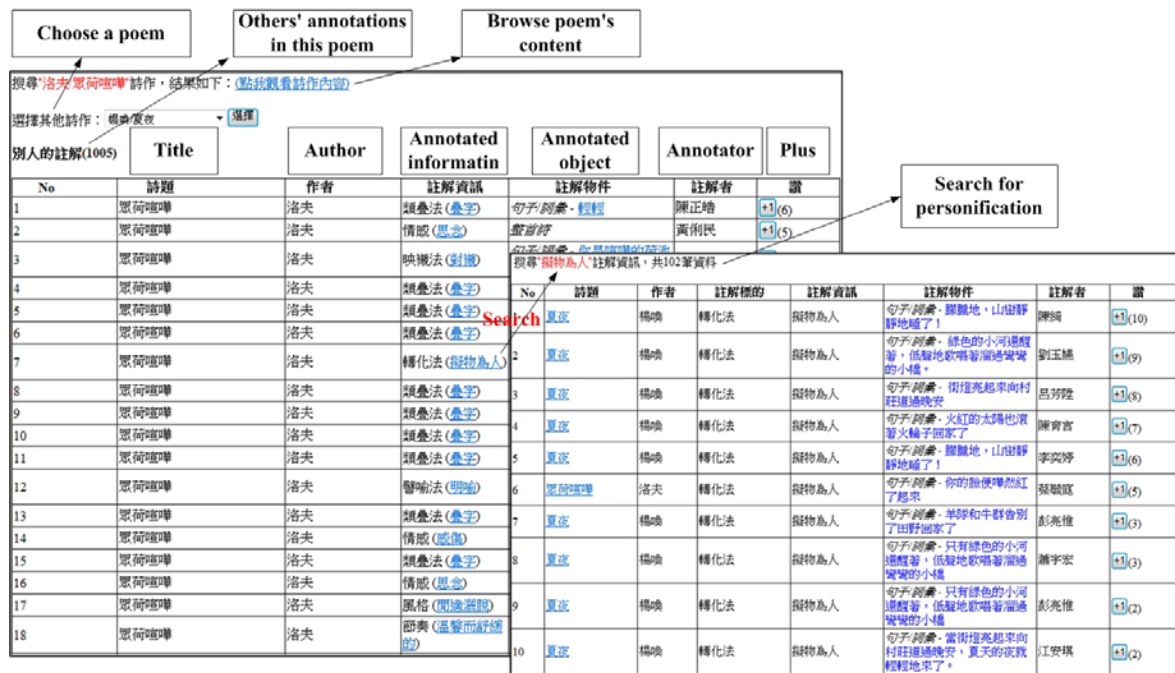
Choose a poem

Others' annotations in this poem

Browse poem's content

搜尋"洛夫 眾荷喧嘩"詩作，結果如下：(點我觀看詩作內容)

選擇其他詩作：楊喚/夏夜 選擇

別人的註解(1005)

Title

Author

Annotated informatin

Annotated object

Annotator

Plus

| No | 詩題 | 作者 | 註解資訊 | 註解物件 | 註解者 | 讚 |
|---|---|---|---|---|---|---|
| 1 | 眾荷喧嘩 | 洛夫 | 類疊法 (疊字) | 句子/詞彙 - 輕輕 | 陳正皓 | +1(6) |
| 2 | 眾荷喧嘩 | 洛夫 | 情感 (思念) | 整首詩 | 黃俐民 | +1(5) |
| 3 | 眾荷喧嘩 | 洛夫 | 映襯法 (對襯) | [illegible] | | |
| 4 | 眾荷喧嘩 | 洛夫 | 類疊法 (疊字) | | | |
| 5 | 眾荷喧嘩 | 洛夫 | 類疊法 (疊字) | | | |
| 6 | 眾荷喧嘩 | 洛夫 | 類疊法 (疊字) | | | |
| 7 | 眾荷喧嘩 | 洛夫 | 轉化法 (擬物為人) | | | |
| 8 | 眾荷喧嘩 | 洛夫 | 類疊法 (疊字) | | | |
| 9 | 眾荷喧嘩 | 洛夫 | 類疊法 (疊字) | | | |
| 10 | 眾荷喧嘩 | 洛夫 | 類疊法 (疊字) | | | |
| 11 | 眾荷喧嘩 | 洛夫 | 類疊法 (疊字) | | | |
| 12 | 眾荷喧嘩 | 洛夫 | 譬喻法 (明喻) | | | |
| 13 | 眾荷喧嘩 | 洛夫 | 類疊法 (疊字) | | | |
| 14 | 眾荷喧嘩 | 洛夫 | 情感 (感傷) | | | |
| 15 | 眾荷喧嘩 | 洛夫 | 類疊法 (疊字) | | | |
| 16 | 眾荷喧嘩 | 洛夫 | 情感 (思念) | | | |
| 17 | 眾荷喧嘩 | 洛夫 | 風格 (閒適瀟脫) | | | |
| 18 | 眾荷喧嘩 | 洛夫 | 節奏 (溫馨而舒緩的) | | | |

Search for personification

Search

搜尋"擬物為人"註解資訊，共102筆資料

| No | 詩題 | 作者 | 註解標的 | 註解資訊 | 註解物件 | 註解者 | 讚 |
|---|---|---|---|---|---|---|---|
| 1 | 夏夜 | 楊喚 | 轉化法 | 擬物為人 | 句子/詞彙 - 朦朧地，山巒靜靜地睡了！ | 陳綺 | +1(10) |
| 2 | 夏夜 | 楊喚 | 轉化法 | 擬物為人 | 句子/詞彙 - 綠色的小河還醒著，低聲地歌唱著溜過彎彎的小橋。 | 劉玉穎 | +1(9) |
| 3 | 夏夜 | 楊喚 | 轉化法 | 擬物為人 | 句子/詞彙 - 街燈亮起來向村莊道過晚安 | 呂芳陞 | +1(8) |
| 4 | 夏夜 | 楊喚 | 轉化法 | 擬物為人 | 句子/詞彙 - 火紅的太陽也滾著火輪子回家了 | 陳育言 | +1(7) |
| 5 | 夏夜 | 楊喚 | 轉化法 | 擬物為人 | 句子/詞彙 - 朦朧地，山巒靜靜地睡了！ | 李奕婷 | +1(6) |
| 6 | 眾荷喧嘩 | 洛夫 | 轉化法 | 擬物為人 | 句子/詞彙 - 你的臉便嘩然紅了起來 | 蔡馥庭 | +1(5) |
| 7 | 夏夜 | 楊喚 | 轉化法 | 擬物為人 | 句子/詞彙 - 羊隊和牛群告別了田野回家了 | 彭亮惟 | +1(3) |
| 8 | 夏夜 | 楊喚 | 轉化法 | 擬物為人 | 句子/詞彙 - 只有綠色的小河還醒著，低聲地歌唱著溜過彎彎的小橋 | 蕭宇宏 | +1(3) |
| 9 | 夏夜 | 楊喚 | 轉化法 | 擬物為人 | 句子/詞彙 - 只有綠色的小河還醒著，低聲地歌唱著溜過彎彎的小橋 | 彭亮惟 | +1(2) |
| 10 | 夏夜 | 楊喚 | 轉化法 | 擬物為人 | 句子/詞彙 - 當街燈亮起來向村莊道過晚安，夏天的夜就輕輕地來了。 | 江安琪 | +1(2) |